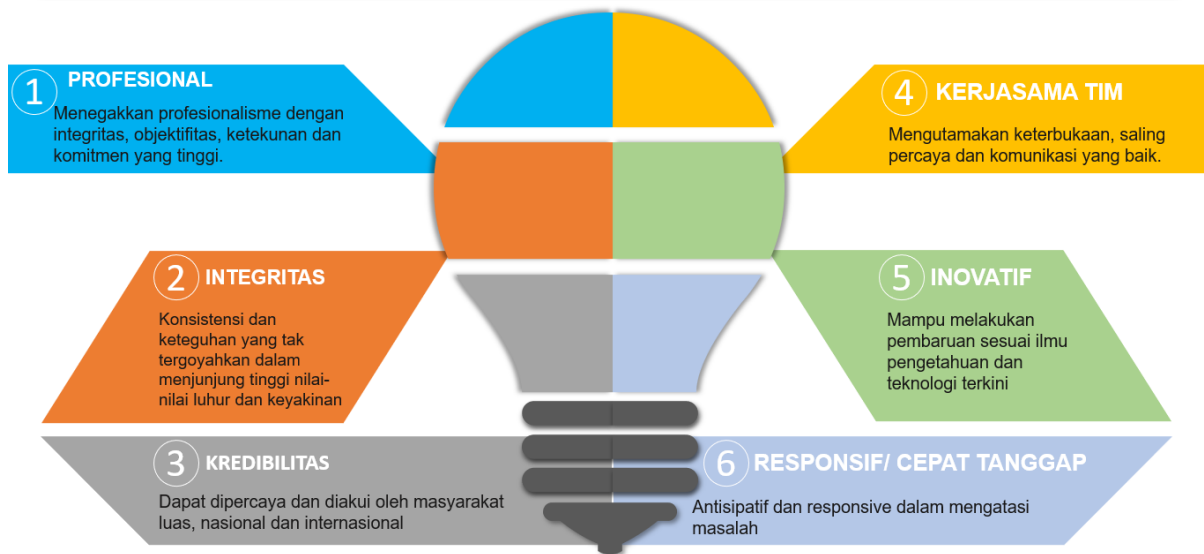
1 PROFESIONAL

Menegakkan profesionalisme dengan integritas, objektifitas, ketekunan dan komitmen yang tinggi.

4 KERJASAMA TIM

Mengutamakan keterbukaan, saling percaya dan komunikasi yang baik.

2 INTEGRITAS

Konsistensi dan keteguhan yang tak tergoyahkan dalam menjunjung tinggi nilai-nilai luhur dan keyakinan

5 INOVATIF

Mampu melakukan pembaruan sesuai ilmu pengetahuan dan teknologi terkini

3 KREDIBILITAS

Dapat dipercaya dan diakui oleh masyarakat luas, nasional dan internasional

6 RESPONSIF/ CEPAT TANGGAP

Antisipatif dan responsive dalam mengatasi masalah